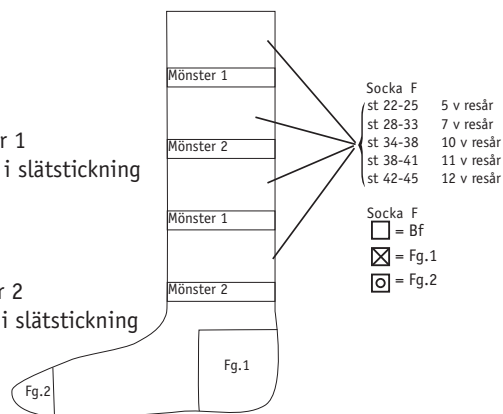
r 1
i slätstickning

r 2
i slätstickning

Mönster 1

Mönster 2

Mönster 1

Mönster 2

Fg.1

Fg.2

Socka F

| | |
|---|---|
| st 22-25 | 5 v resår |
| st 28-33 | 7 v resår |
| st 34-38 | 10 v resår |
| st 38-41 | 11 v resår |
| st 42-45 | 12 v resår |

Socka F
= Bf
= Fg.1
= Fg.2